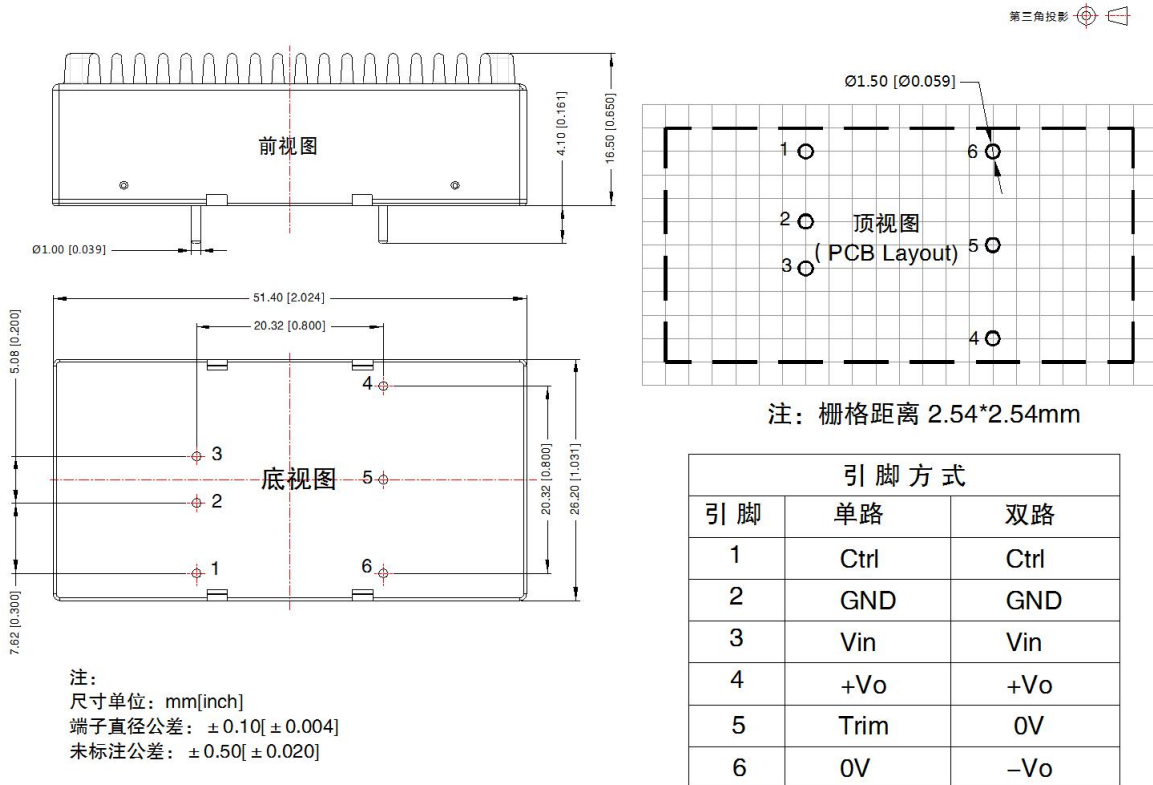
第三角投影

前视图

4.10 [0.161]
16.50 [0.650]

Ø1.00 [0.039]

51.40 [2.024]
20.32 [0.800]

5.08 [0.200]

4
3
底视图
5
2
1
6

20.32 [0.800]
26.20 [1.031]

7.62 [0.300]

Ø1.50 [Ø0.059]

1
6
2
顶视图
(PCB Layout)
5
3
4

注：栅格距离 2.54*2.54mm

注:
尺寸单位：mm[inch]
端子直径公差：±0.10[±0.004]
未标注公差：±0.50[±0.020]

| 引脚方式 | | |
|---|---|---|
| 引脚 | 单路 | 双路 |
| 1 | Ctrl | Ctrl |
| 2 | GND | GND |
| 3 | Vin | Vin |
| 4 | +Vo | +Vo |
| 5 | Trim | 0V |
| 6 | 0V | –Vo |